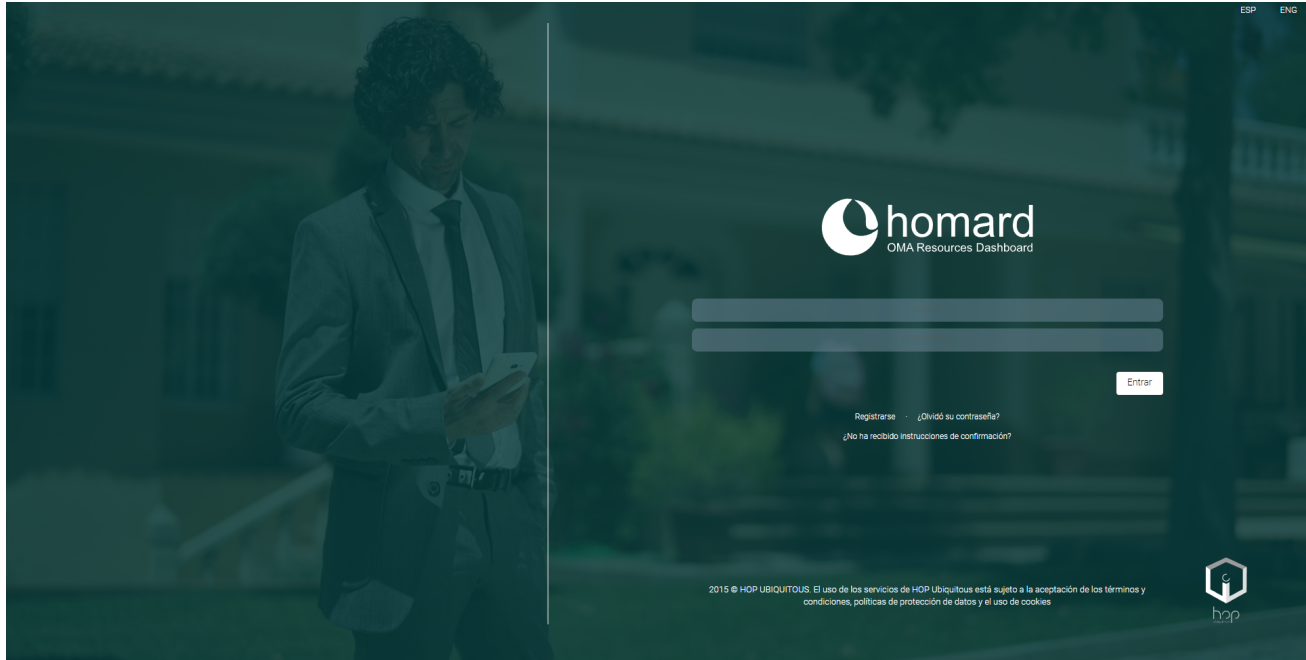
ESP ENG

homard
OMA Resources Dashboard

Entrar

Registrarse · ¿Olvidó su contraseña?

¿No ha recibido instrucciones de confirmación?

2015 © HOP UBIQUITOUS. El uso de los servicios de HOP Ubiquitous está sujeto a la aceptación de los términos y condiciones, políticas de protección de datos y el uso de cookies

hop